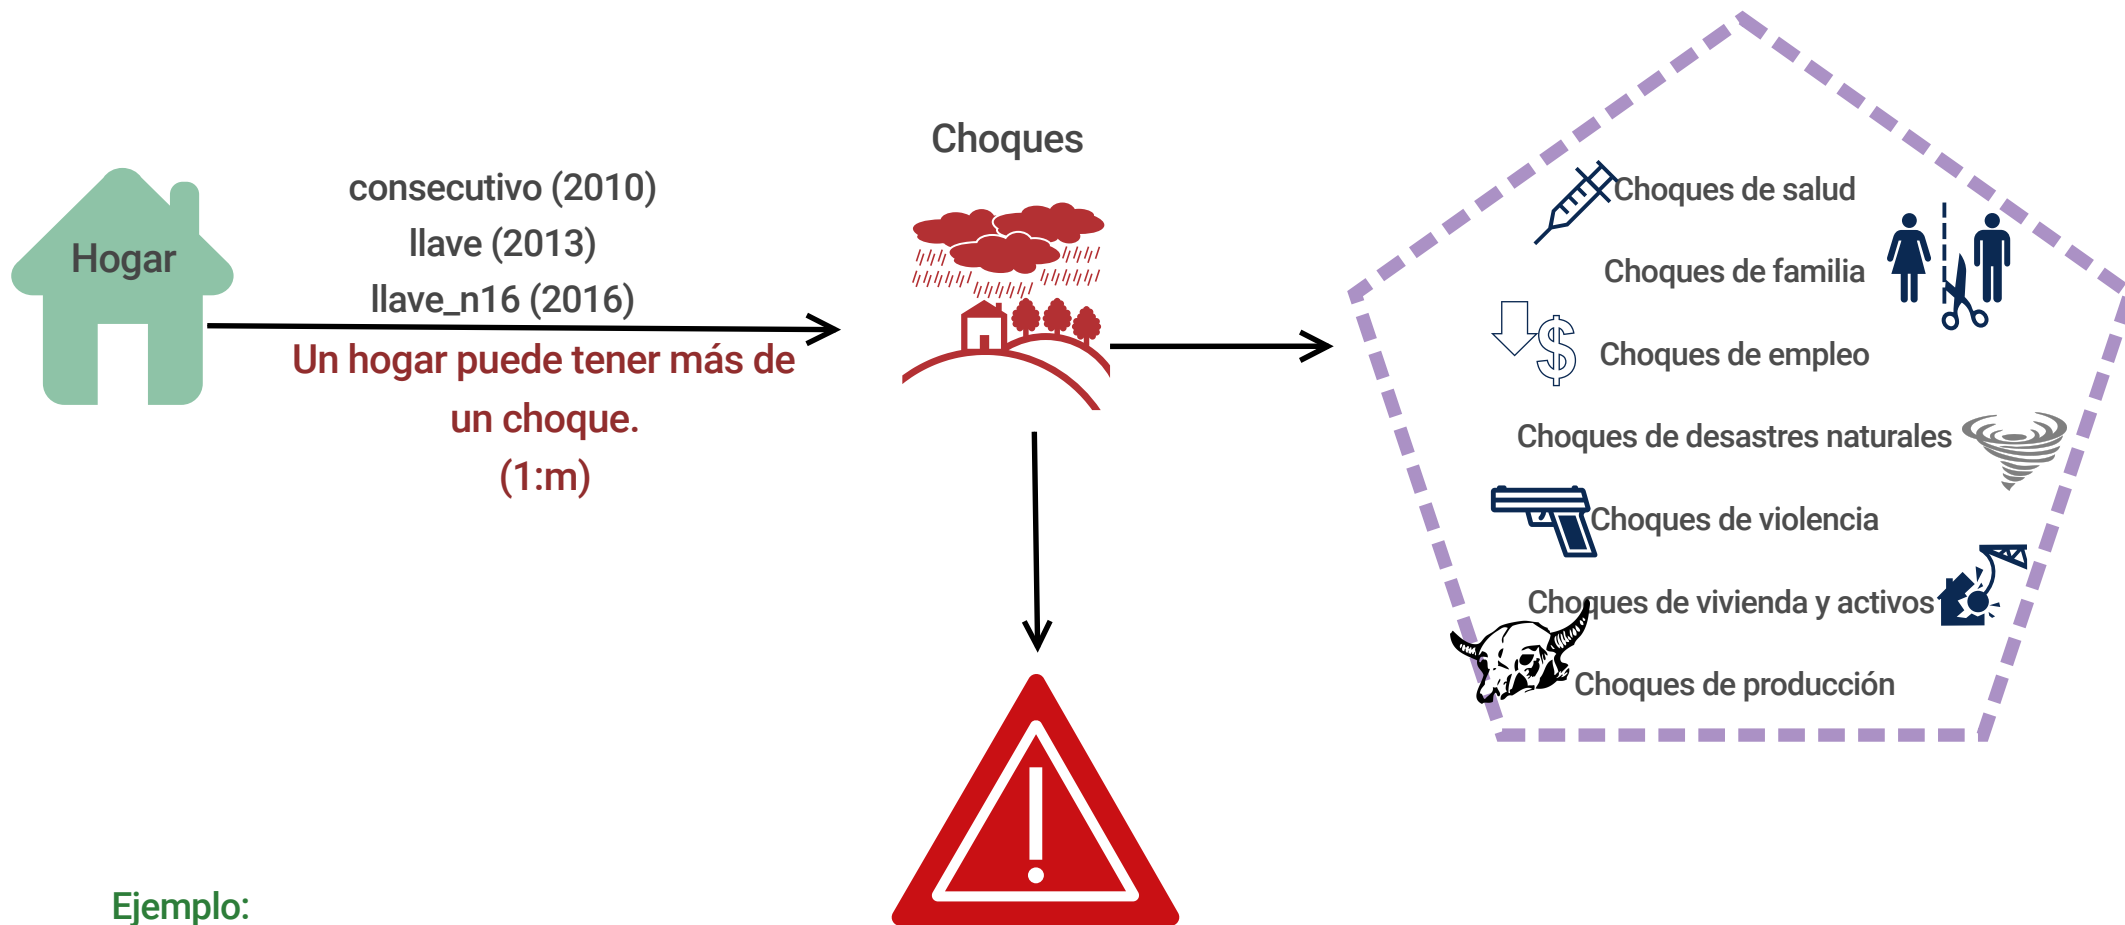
Hogar

consecutivo (2010)
llave (2013)
llave_n16 (2016)

Un hogar puede tener más de un choque.
(1:m)

Choques

Choques de salud
Choques de familia
Choques de empleo
Choques de desastres naturales
Choques de violencia
Choques de vivienda y activos
Choques de producción

Ejemplo: